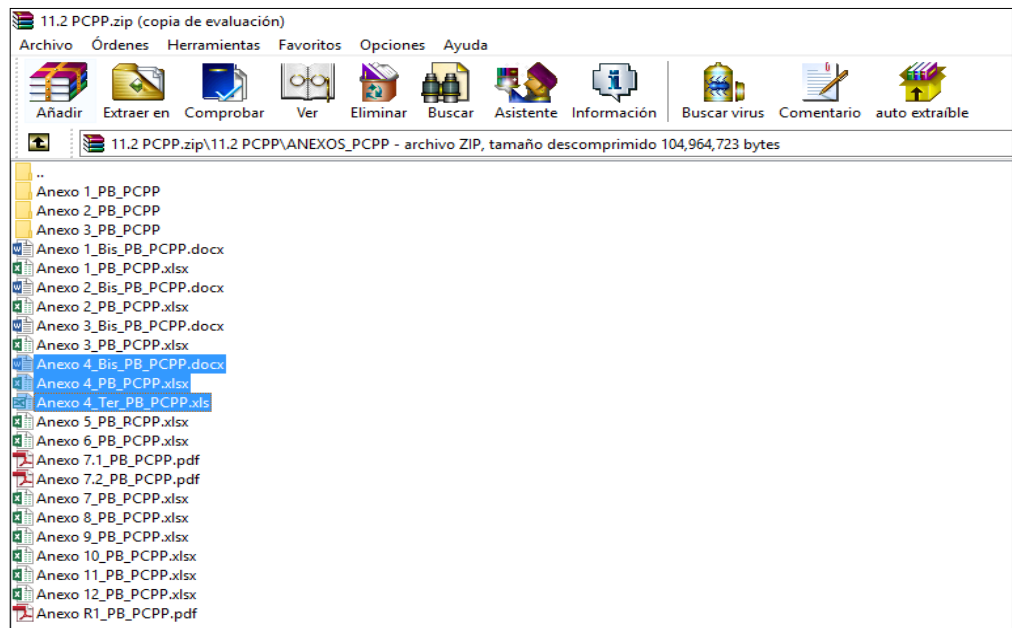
11.2 PCPP.zip (copia de evaluación)

Archivo Órdenes Herramientas Favoritos Opciones Ayuda

Añadir Extraer en Comprobar Ver Eliminar Buscar Asistente Información Buscar virus Comentario auto extraíble

11.2 PCPP.zip\11.2 PCPP\ANEXOS_PCPP - archivo ZIP, tamaño descomprimido 104,964,723 bytes

..
Anexo 1_PB_PCPP
Anexo 2_PB_PCPP
Anexo 3_PB_PCPP
Anexo 1_Bis_PB_PCPP.docx
Anexo 1_PB_PCPP.xlsx
Anexo 2_Bis_PB_PCPP.docx
Anexo 2_PB_PCPP.xlsx
Anexo 3_Bis_PB_PCPP.docx
Anexo 3_PB_PCPP.xlsx
Anexo 4_Bis_PB_PCPP.docx
Anexo 4_PB_PCPP.xlsx
Anexo 4_Ter_PB_PCPP.xls
Anexo 5_PB_PCPP.xlsx
Anexo 6_PB_PCPP.xlsx
Anexo 7.1_PB_PCPP.pdf
Anexo 7.2_PB_PCPP.pdf
Anexo 7_PB_PCPP.xlsx
Anexo 8_PB_PCPP.xlsx
Anexo 9_PB_PCPP.xlsx
Anexo 10_PB_PCPP.xlsx
Anexo 11_PB_PCPP.xlsx
Anexo 12_PB_PCPP.xlsx
Anexo R1_PB_PCPP.pdf